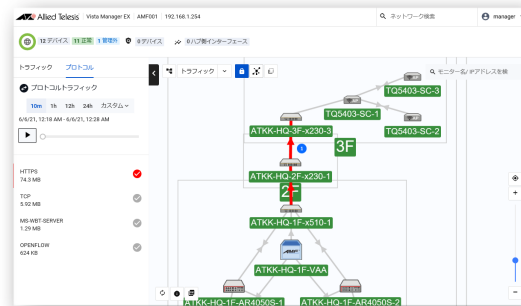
Allied Telesis Vista Manager EX AMF001 192.168.1.254
ネットワーク検索
manager

12 デバイス 11 正常 1 管理外 0 デバイス 0 ハブ側インターフェース

トラフィック プロトコル
プロトコルトラフィック
10m 1h 12h 24h カスタム
6/6/21, 12:18 AM – 6/6/21, 12:28 AM

HTTPS
74.3 MB
TCP
5.92 MB
MS-WBT-SERVER
1.29 MB
OPENFLOW
624 KB

トラフィック
モニター名/IPアドレスを検

TQ5403-SC-3
TQ5403-SC-1
TQ5403-SC-2
ATKK-HQ-3F-x230-3
3F
1
ATKK-HQ-2F-x230-1
2F
ATKK-HQ-1F-x510-1
ATKK-HQ-1F-VAA
ATKK-HQ-1F-AR4050S-1
ATKK-HQ-1F-AR4050S-2